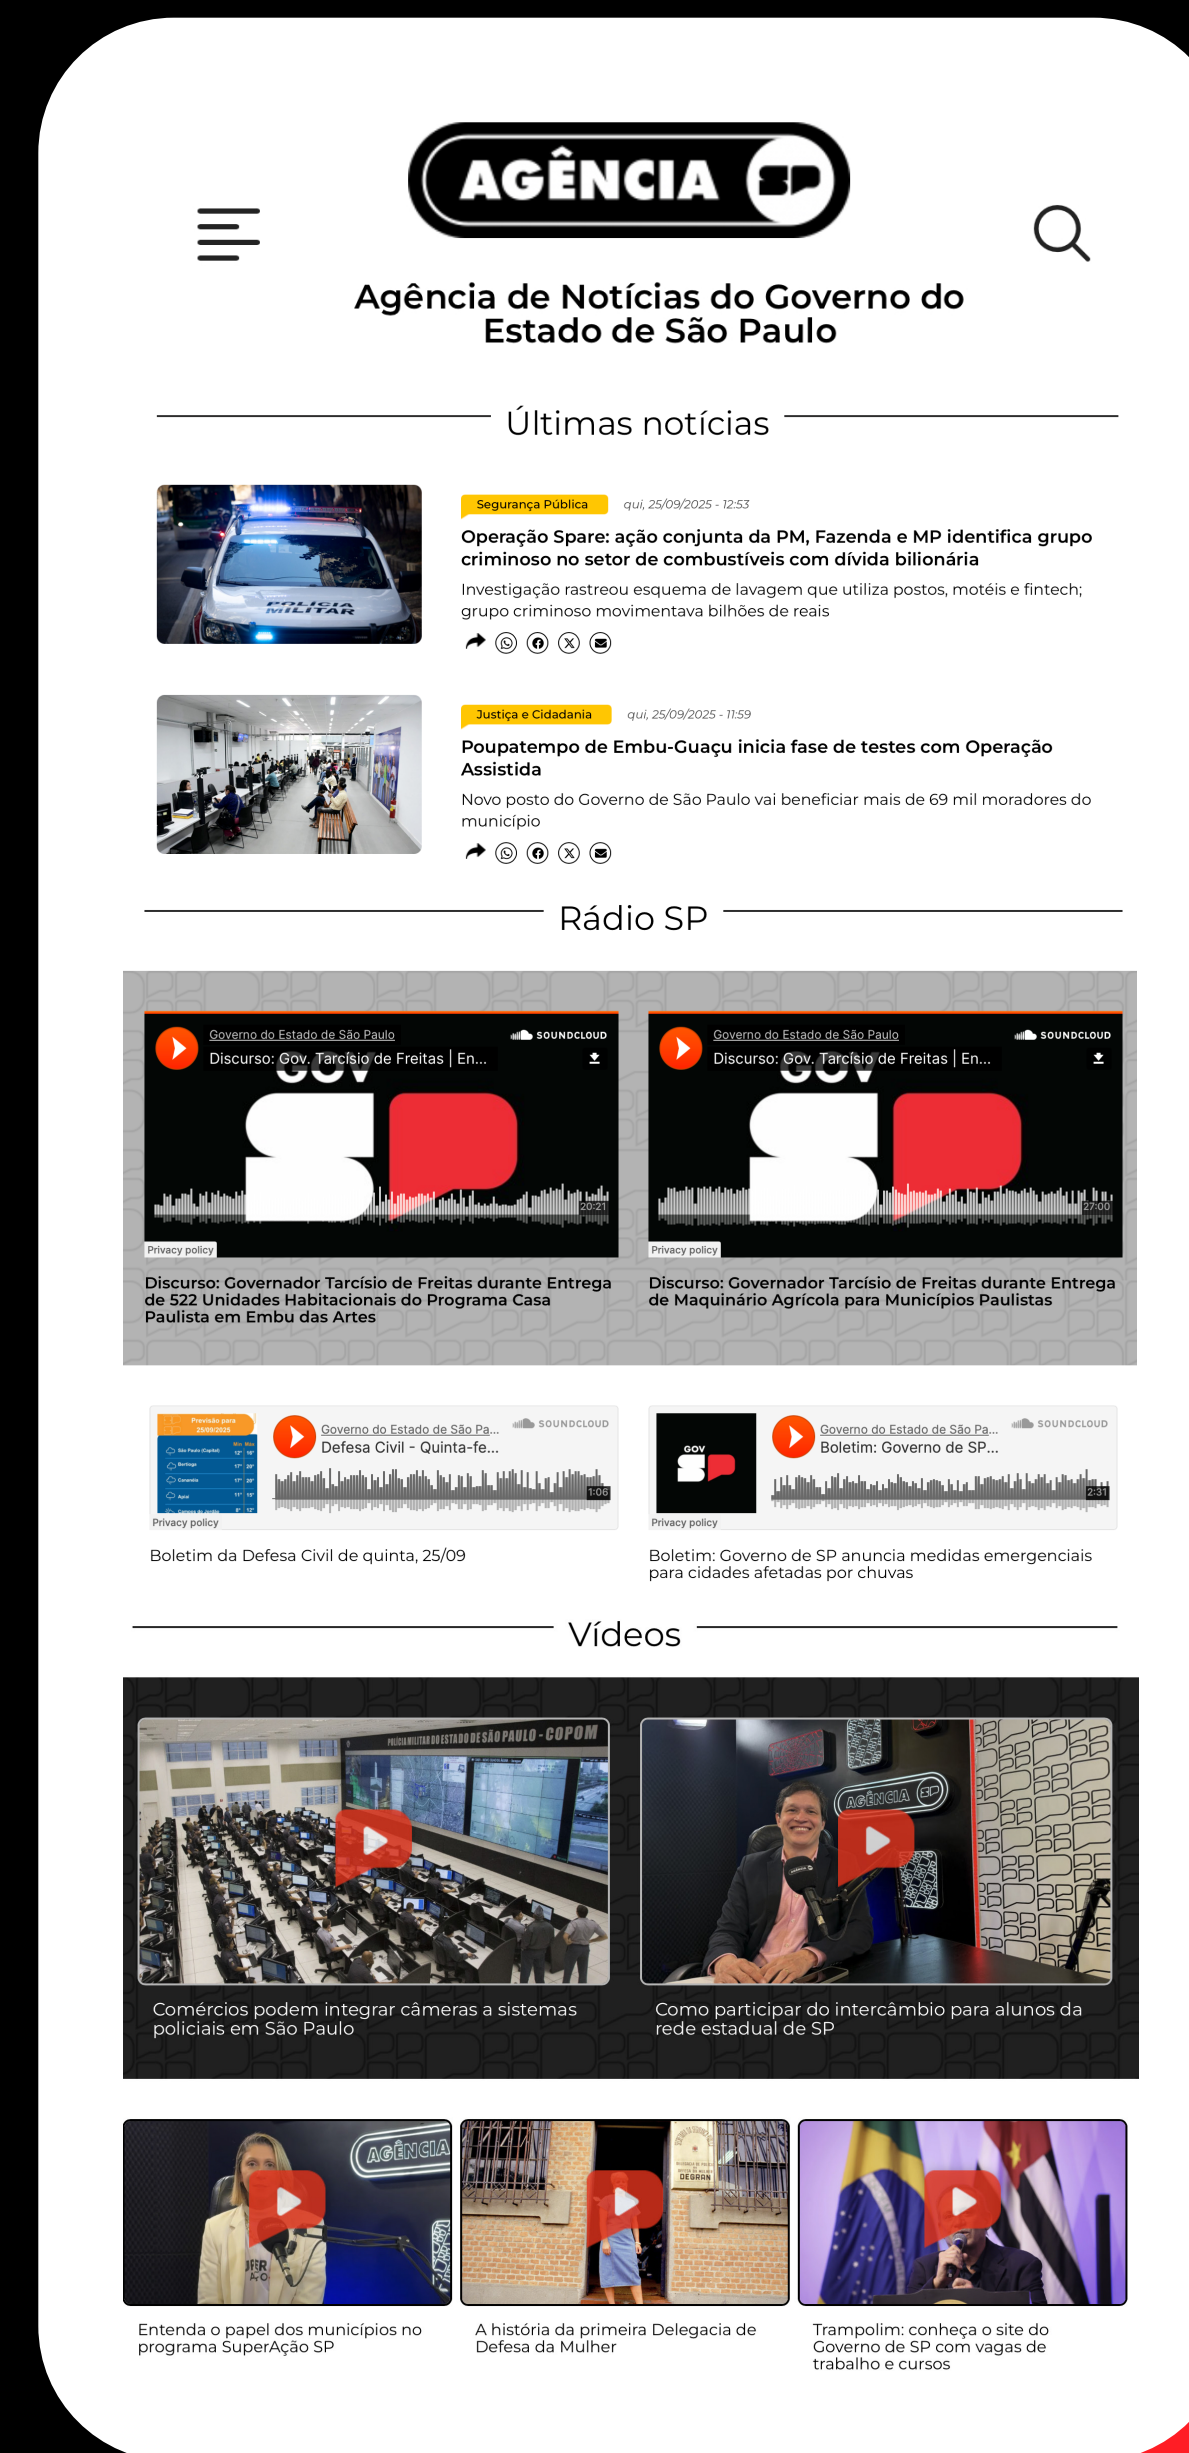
AGÊNCIA SP

Agência de Notícias do Governo do Estado de São Paulo

Últimas notícias

Segurança Pública qui, 25/09/2025 - 12:53

Operação Spare: ação conjunta da PM, Fazenda e MP identifica grupo criminoso no setor de combustíveis com dívida bilionária

Investigação rastreou esquema de lavagem que utiliza postos, motéis e fintech; grupo criminoso movimentava bilhões de reais

Justiça e Cidadania qui, 25/09/2025 - 11:59

Poupatempo de Embu-Guaçu inicia fase de testes com Operação Assistida

Novo posto do Governo de São Paulo vai beneficiar mais de 69 mil moradores do município

Rádio SP

Governo do Estado de São Paulo
SOUNDCLOUD
Discurso: Gov. Tarcísio de Freitas | En...
20:21
Privacy policy

Discurso: Governador Tarcísio de Freitas durante Entrega de 522 Unidades Habitacionais do Programa Casa Paulista em Embu das Artes

Governo do Estado de São Paulo
SOUNDCLOUD
Discurso: Gov. Tarcísio de Freitas | En...
27:00
Privacy policy

Discurso: Governador Tarcísio de Freitas durante Entrega de Maquinário Agrícola para Municípios Paulistas

Governo do Estado de São Pa...
SOUNDCLOUD
Defesa Civil - Quinta-fe...
1:06
Privacy policy

Boletim da Defesa Civil de quinta, 25/09

Governo do Estado de São Pa...
SOUNDCLOUD
Boletim: Governo de SP...
2:31
Privacy policy

Boletim: Governo de SP anuncia medidas emergenciais para cidades afetadas por chuvas

Vídeos

Comércios podem integrar câmeras a sistemas policiais em São Paulo

Como participar do intercâmbio para alunos da rede estadual de SP

Entenda o papel dos municípios no programa SuperAção SP

A história da primeira Delegacia de Defesa da Mulher

Trampolim: conheça o site do Governo de SP com vagas de trabalho e cursos